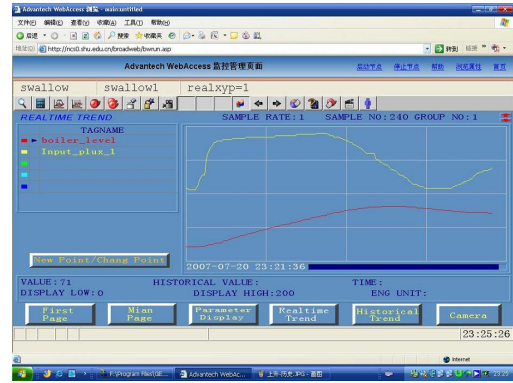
Advantech WebAccess 浏览 - main:untitled

文件(F) 编辑(E) 查看(V) 收藏(A) 工具(T) 帮助(H)

后退 搜索 收藏夹

地址(D) http://ncs0.shu.edu.cn/broadweb/bwrun.asp 转到 链接

Advantech WebAccess 监控管理页面 启动节点 停止节点 帮助 浏览属性 首页

swallow swallowl realxyp=1

REALTIME TREND SAMPLE RATE:1 SAMPLE NO:240 GROUP NO:1

TAGNAME
boiler_level
Input_plux_1

New Point/Chang Point

2007-07-20 23:21:36

VALUE:71 HISTORICAL VALUE: TIME:
DISPLAY LOW:0 DISPLAY HIGH:200 ENG UNIT:

First Page | Mian Page | Parameter Display | Realtime Trend | Historical Trend | Camera

23:25:26

Internet

开始 F:\Program Files\Ad... Advantech WebAc... 上升-历史.JPG - 画图 23:25